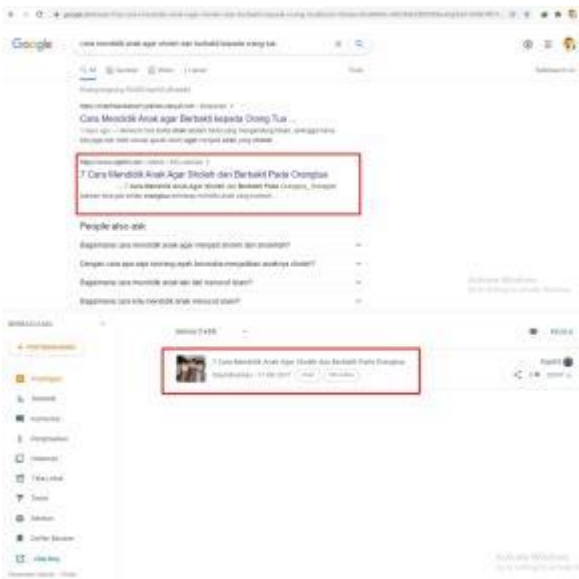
Google

cara mendidik anak agar sholeh dan berbakti kepada orang tua

Cara Mendidik Anak agar Berbakti kepada Orang Tua ...

7 Cara Mendidik Anak Agar Sholeh dan Berbakti Pada Orangtua

People also ask

Bagaimana cara mendidik anak agar menjadi sholeh dan sholehah?

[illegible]

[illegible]

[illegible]

Activate Windows

+ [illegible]

7 Cara Mendidik Anak Agar Sholeh dan Berbakti Pada Orangtua

Activate Windows